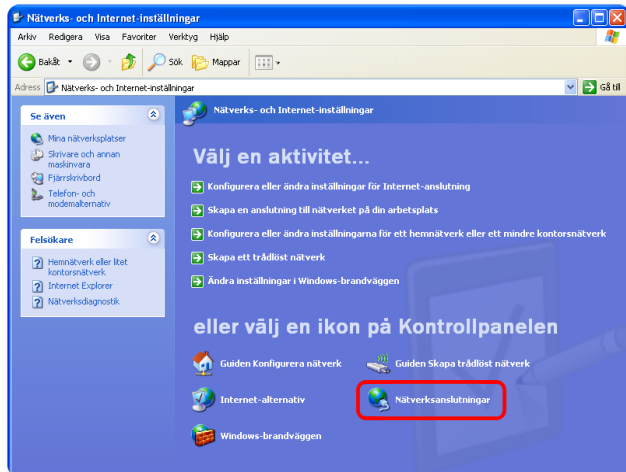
Nätverks- och Internet-inställningar

Arkiv Redigera Visa Favoriter Verktyg Hjälp

Bakåt Sök Mappar

Adress Nätverks- och Internet-inställningar Gå till

Se även

Mina nätverksplatser
Skrivare och annan maskinvara
Fjärrskrivbord
Telefon- och modemalternativ

Felsökare

Hemnätverk eller litet kontorsnätverk
Internet Explorer
Nätverksdiagnostik

Nätverks- och Internet-inställningar

Välj en aktivitet...

Konfigurera eller ändra inställningar för Internet-anslutning
Skapa en anslutning till nätverket på din arbetsplats
Konfigurera eller ändra inställningarna för ett hemnätverk eller ett mindre kontorsnätverk
Skapa ett trådlöst nätverk
Ändra inställningar i Windows-brandväggen

eller välj en ikon på Kontrollpanelen

Guiden Konfigurera nätverk
Guiden Skapa trådlöst nätverk
Internet-alternativ
Nätverksanslutningar
Windows-brandväggen